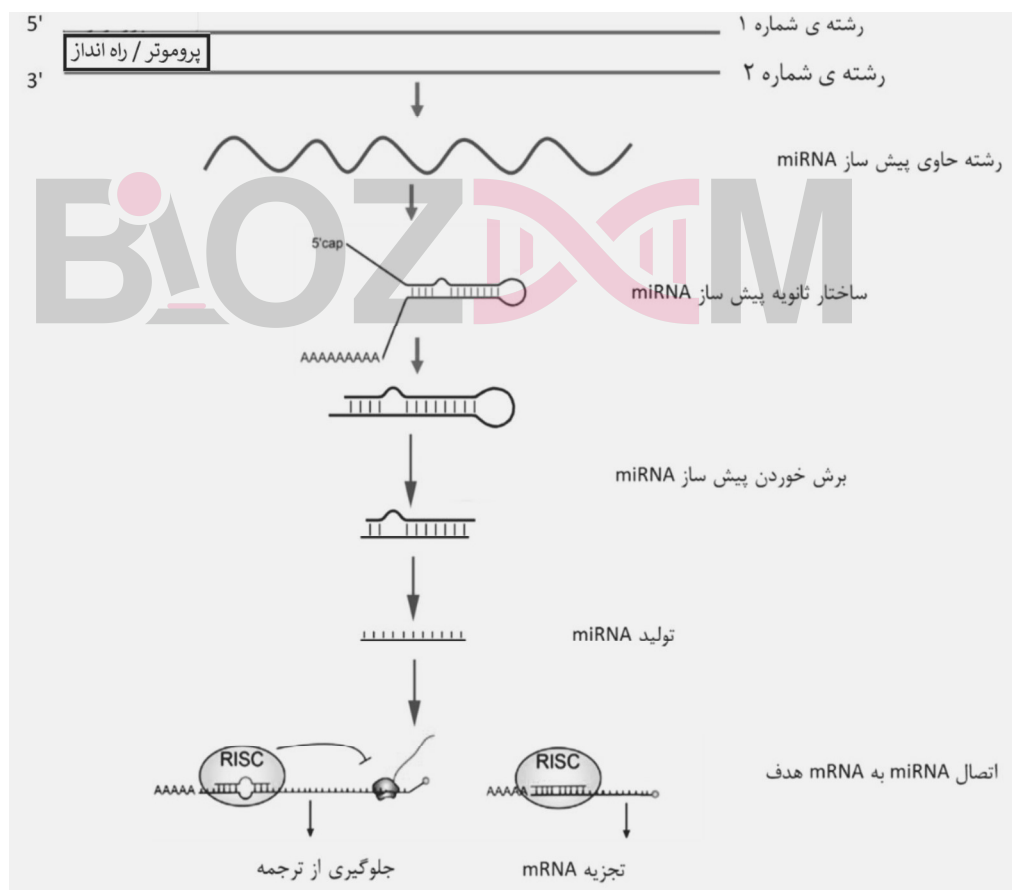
5'
رشته ی شماره ۱
پروموتر / راه انداز
3'
رشته ی شماره ۲

رشته حاوی پیش ساز miRNA

BIOZOOM

5'cap
ساختار ثانویه پیش ساز miRNA
AAAAAAAAA

برش خوردن پیش ساز miRNA

تولید miRNA

RISC
AAAAA
RISC
AAAA
اتصال miRNA به mRNA هدف

جلوگیری از ترجمه
تجزیه mRNA